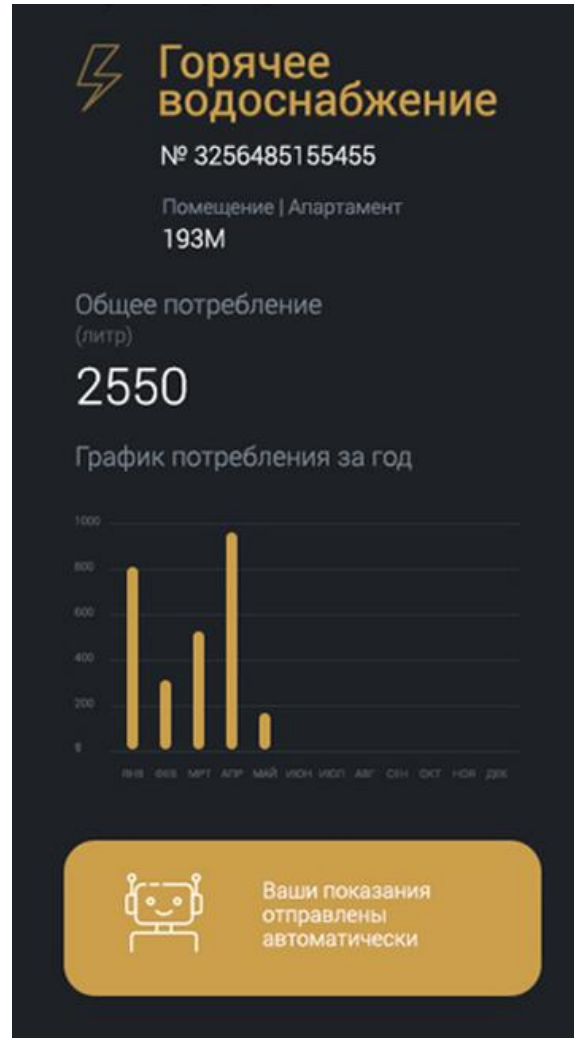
Горячее водоснабжение

№ 3256485155455

Помещение | Апартамент
193М

Общее потребление
(литр)

2550

График потребления за год

1000
800
600
400
200
0

ЯНВ ФЕВ МРТ АПР МАЙ ИЮН ИЮЛ АВГ СЕН ОКТ НОЯ ДЕК

Ваши показания отправлены автоматически